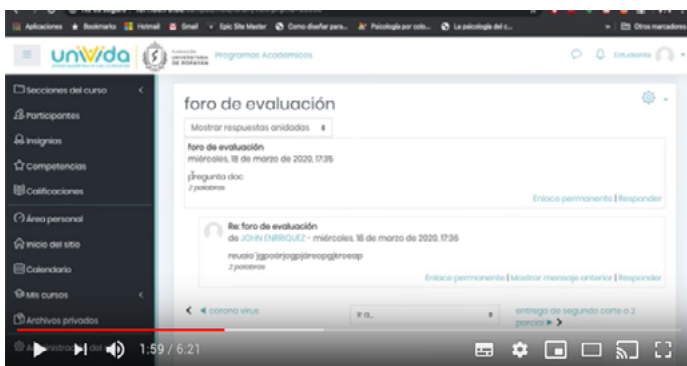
Aplicaciones Bookmarks Hotmail Gmail Epic Site Master Como diseñar para... Psicología por colo... La psicología del c... Otros marcadores

uniVida Programas Académicos Estudiante

Secciones del curso
Participantes
Insignias
Competencias
Calificaciones
Área personal
Inicio del sitio
Calendario
Mis cursos
Archivos privados

foro de evaluación

Mostrar respuestas anidadas

foro de evaluación
miércoles, 18 de marzo de 2020, 17:35
pregunta doc
2 palabras

Enlace permanente | Responder

Re: foro de evaluación
de JOHN ENRRIQUEZ - miércoles, 18 de marzo de 2020, 17:36
reualo´jgpoërjogpjäreopgjkroeap
2 palabras

Enlace permanente | Mostrar mensaje anterior | Responder

◄ corona virus
Ir a...
entrega de segundo corte a 2 parcial ►

1:59 / 6:21